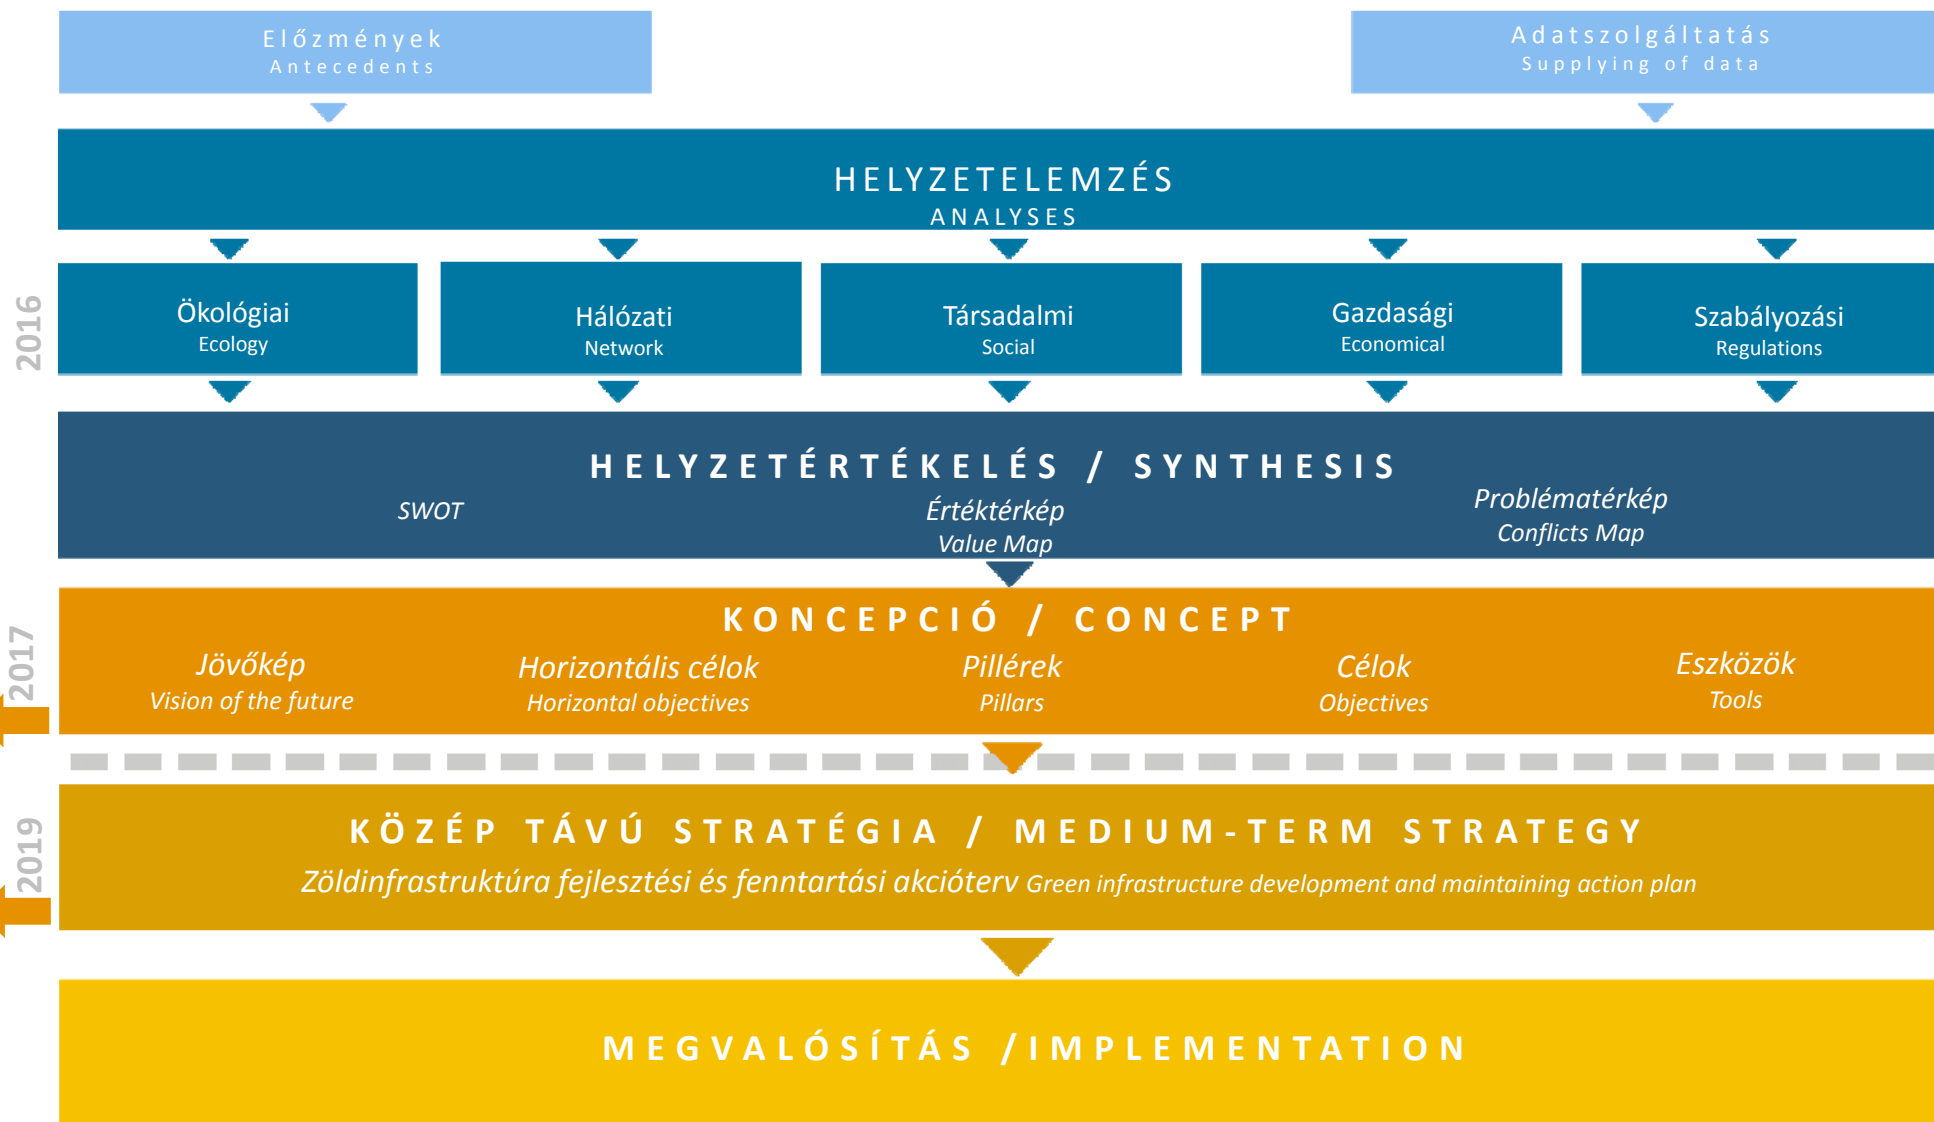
Előzmények
Antecedents

Adatszolgáltatás
Supplying of data

HELYZETELEMZÉS
ANALYSES

2016

Ökológiai
Ecology

Hálózati
Network

Társadalmi
Social

Gazdasági
Economical

Szabályozási
Regulations

HELYZETÉRTÉKELÉS / SYNTHESIS

SWOT

Értéktérkép
Value Map

Problématérkép
Conflicts Map

2017

KONCEPCIÓ / CONCEPT

Jövőkép
Vision of the future

Horizontális célok
Horizontal objectives

Pillérek
Pillars

Célok
Objectives

Eszközök
Tools

2019

KÖZÉP TÁVÚ STRATÉGIA / MEDIUM-TERM STRATEGY

Zöldinfrastruktúra fejlesztési és fenntartási akcióterv Green infrastructure development and maintaining action plan

MEGVALÓSÍTÁS /IMPLEMENTATION